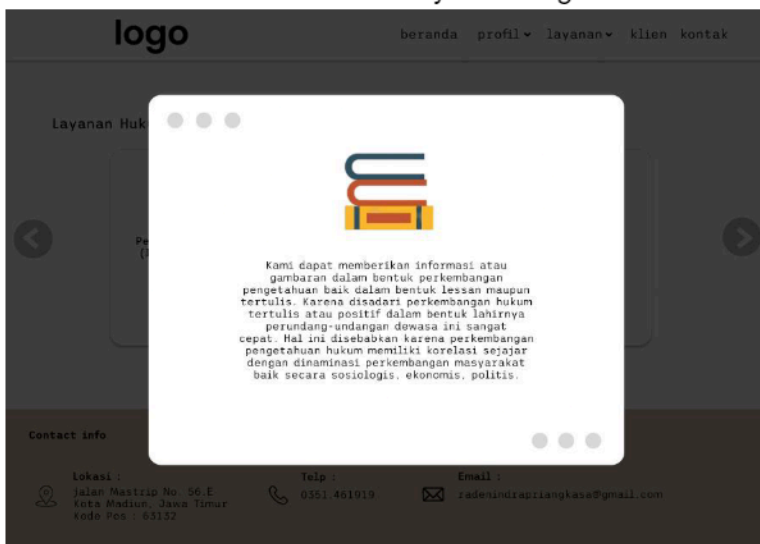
logo

beranda profil layanan klien kontak

Layanan Huk

Pe
(

Kami dapat memberikan informasi atau gambaran dalam bentuk perkembangan pengetahuan baik dalam bentuk lessan maupun tertulis. Karena disadari perkembangan hukum tertulis atau positif dalam bentuk lahirnya perundang-undangan dewasa ini sangat cepat. Hal ini disebabkan karena perkembangan pengetahuan hukum memiliki korelasi sejajar dengan dinaminasi perkembangan masyarakat baik secara sosiologis, ekonomis, politis.

Contact info

Lokasi :
Jalan Mastrip No. 56 E
Kota Madiun, Jawa Timur
Kode Pos : 63132

Telp :
0351 461919

Email :
radenindrapriangkasa@gmail.com